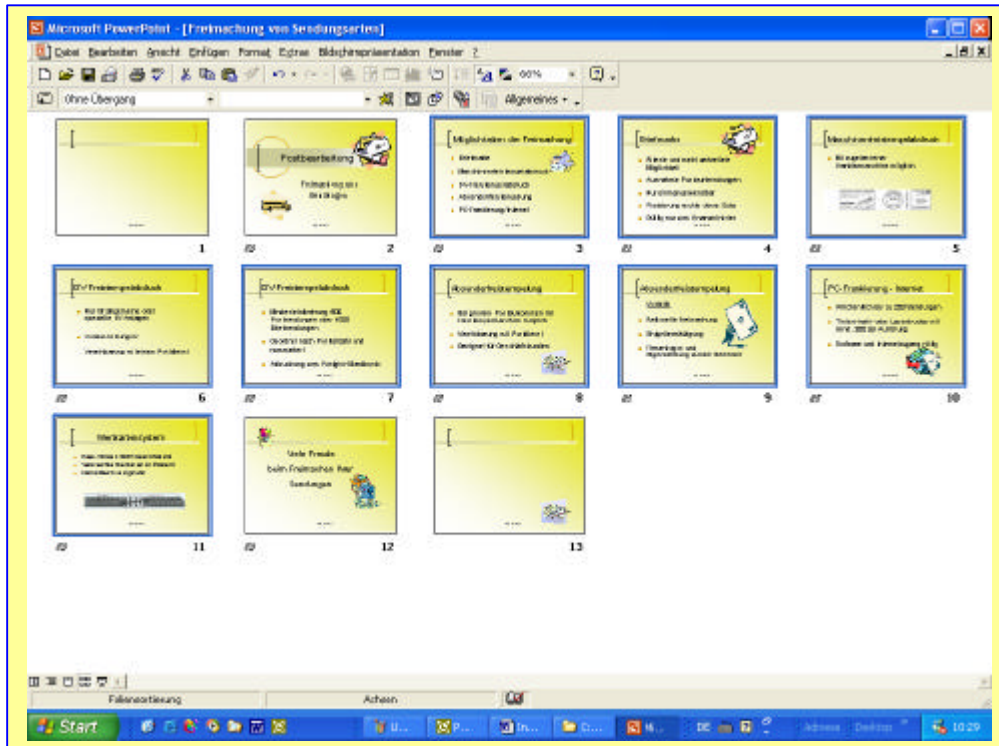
Microsoft PowerPoint - [Freimachung von Sendungsarten]

Datei Bearbeiten Ansicht Einfügen Format Extras Bildschirmpräsentation Fenster ?

60%

Ohne Übergang

Allgemeines

1

Postbearbeitung

Freimachung von Sendungen

2

Möglichkeiten der Freimachung

Briefmarke

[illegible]

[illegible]

Absenderfreistempelung

PC-Frankierung / Internet

3

Briefmarke

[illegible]

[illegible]

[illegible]

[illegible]

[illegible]

4

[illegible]

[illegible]

5

DV-Freimachungsdruck

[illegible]

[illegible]

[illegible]

6

DV-Freimachungsdruck

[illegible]

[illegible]

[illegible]

7

Absenderfreistempelung

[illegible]

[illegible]

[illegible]

8

Absenderfreistempelung

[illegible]

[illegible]

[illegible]

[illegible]

9

PC-Frankierung - Internet

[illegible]

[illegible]

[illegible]

10

Werbeantwortsystem

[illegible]

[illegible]

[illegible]

11

Viele Freude beim Freimachen Ihrer Sendungen

12

13

Foliensortierung

Arbeiten

Start

10:29